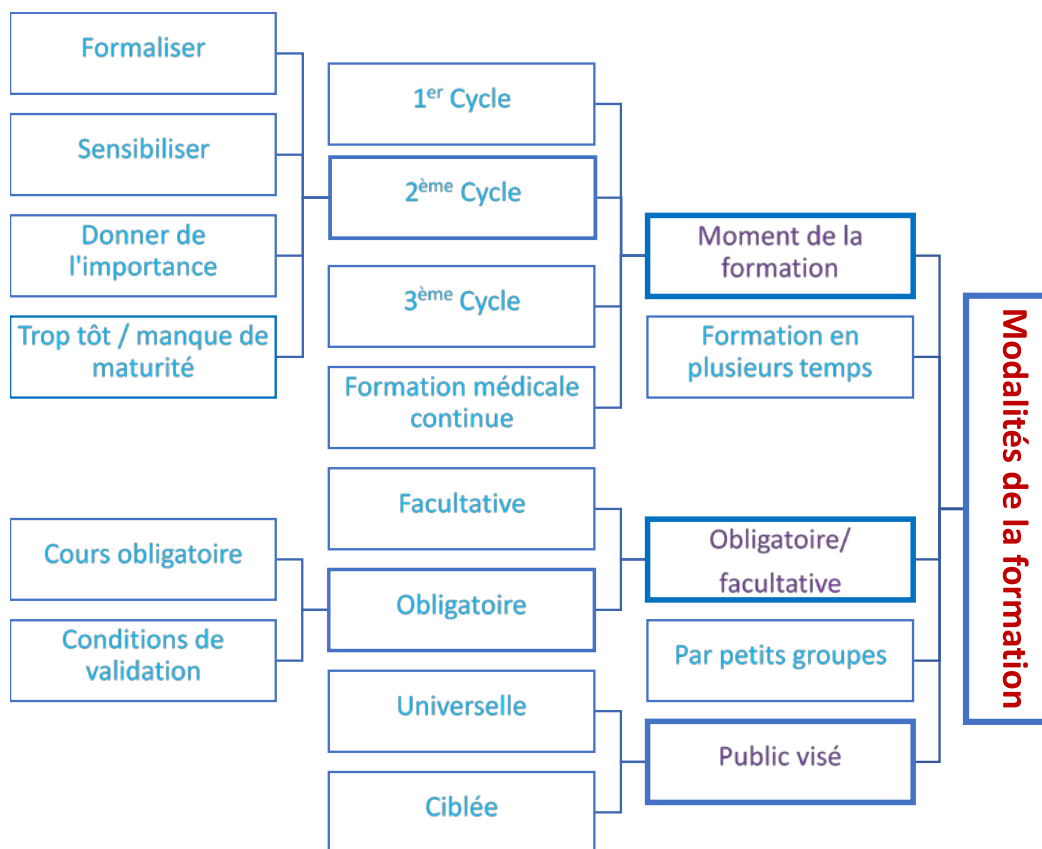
Formaliser

Sensibiliser

Donner de l'importance

Trop tôt / manque de maturité

1$^{er}$ Cycle

2$^{ème}$ Cycle

3$^{ème}$ Cycle

Formation médicale continue

Moment de la formation

Formation en plusieurs temps

Modalités de la formation

Facultative

Cours obligatoire

Conditions de validation

Obligatoire

Obligatoire/ facultative

Par petits groupes

Universelle

Ciblée

Public visé